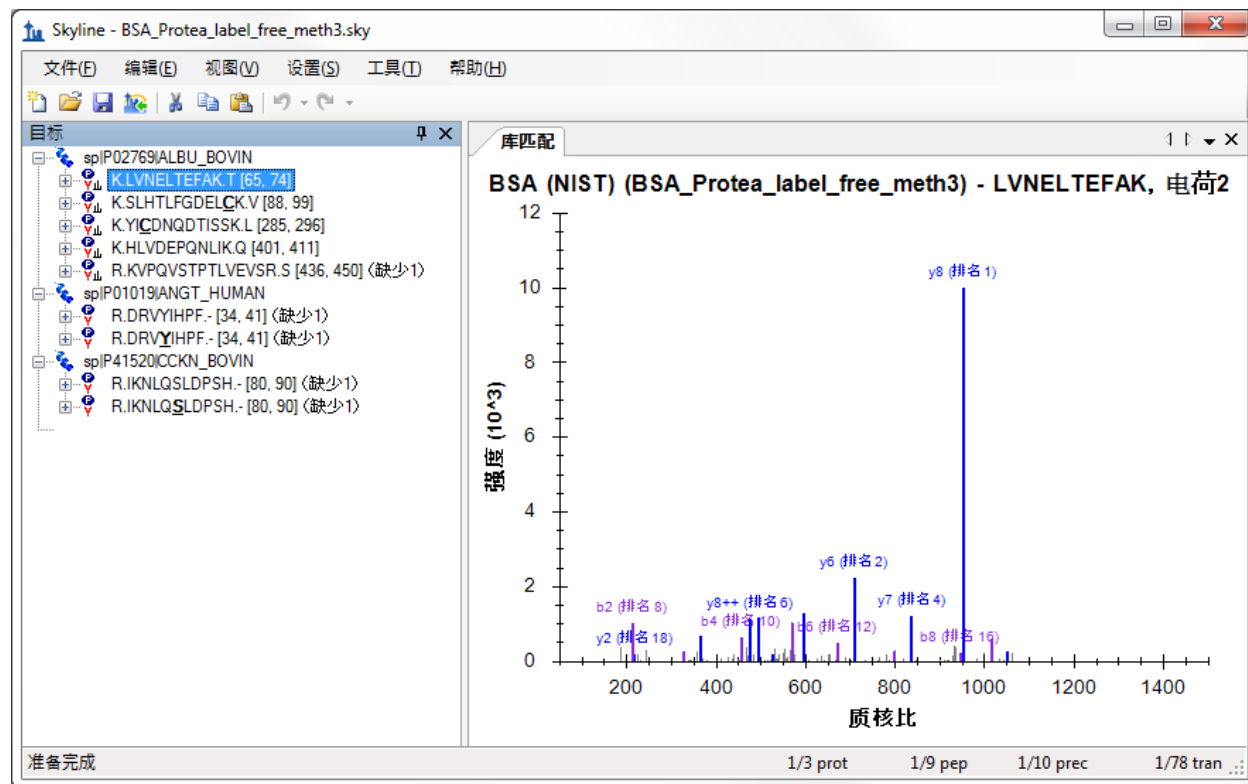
Skyline - BSA_Protea_label_free_meth3.sky

文件(F) 编辑(E) 视图(V) 设置(S) 工具(T) 帮助(H)

目标

sp|P02769|ALBU_BOVIN
K.LVNELTEFAK.T [65, 74]
K.SLHTLFGDELCK.V [88, 99]
K.YICDNQDTISSK.L [285, 296]
K.HLVDEPQNLIK.Q [401, 411]
R.KVPQVSTPTLVEVSR.S [436, 450] (缺少1)
sp|P01019|ANGT_HUMAN
R.DRVYIHPF.- [34, 41] (缺少1)
R.DRVYIHPF.- [34, 41] (缺少1)
sp|P41520|CCKN_BOVIN
R.IKNLQSLDPSH.- [80, 90] (缺少1)
R.IKNLQSLDPSH.- [80, 90] (缺少1)

库匹配

1

BSA (NIST) (BSA_Protea_label_free_meth3) - LVNELTEFAK, 电荷2

y8 (排名 1)
y6 (排名 2)
y7 (排名 4)
y8++ (排名 6)
b2 (排名 8)
b4 (排名 10)
b6 (排名 12)
b8 (排名 16)
y2 (排名 18)

强度 (10^3)
0 2 4 6 8 10 12
200 400 600 800 1000 1200 1400
质核比

准备完成 1/3 prot 1/9 pep 1/10 prec 1/78 tran